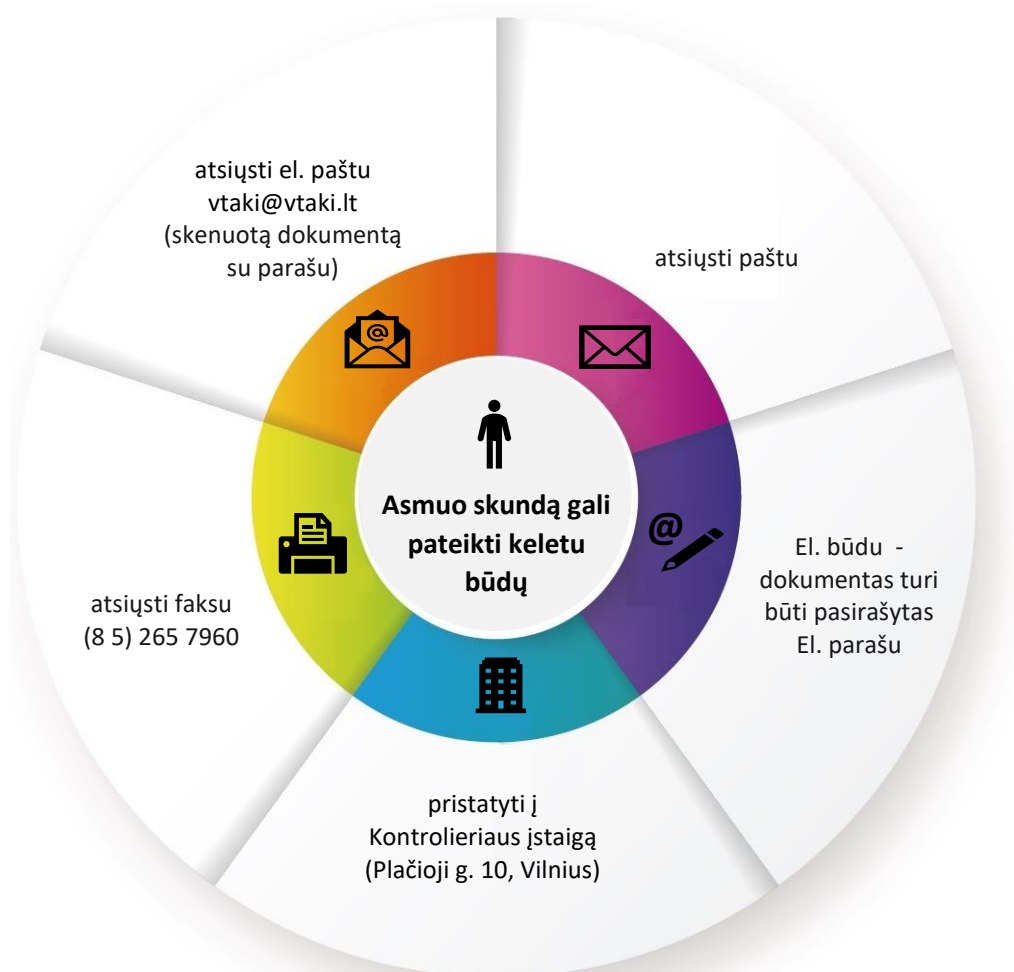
Asmuo skundą gali pateikti keletu būdų

atsiųsti el. paštu vtaki@vtaki.lt (skenuotą dokumentą su parašu)

atsiųsti paštu

El. būdu - dokumentas turi būti pasirašytas El. parašu

pristatyti į Kontrolieriaus įstaigą (Plačioji g. 10, Vilnius)

atsiųsti faksu (8 5) 265 7960